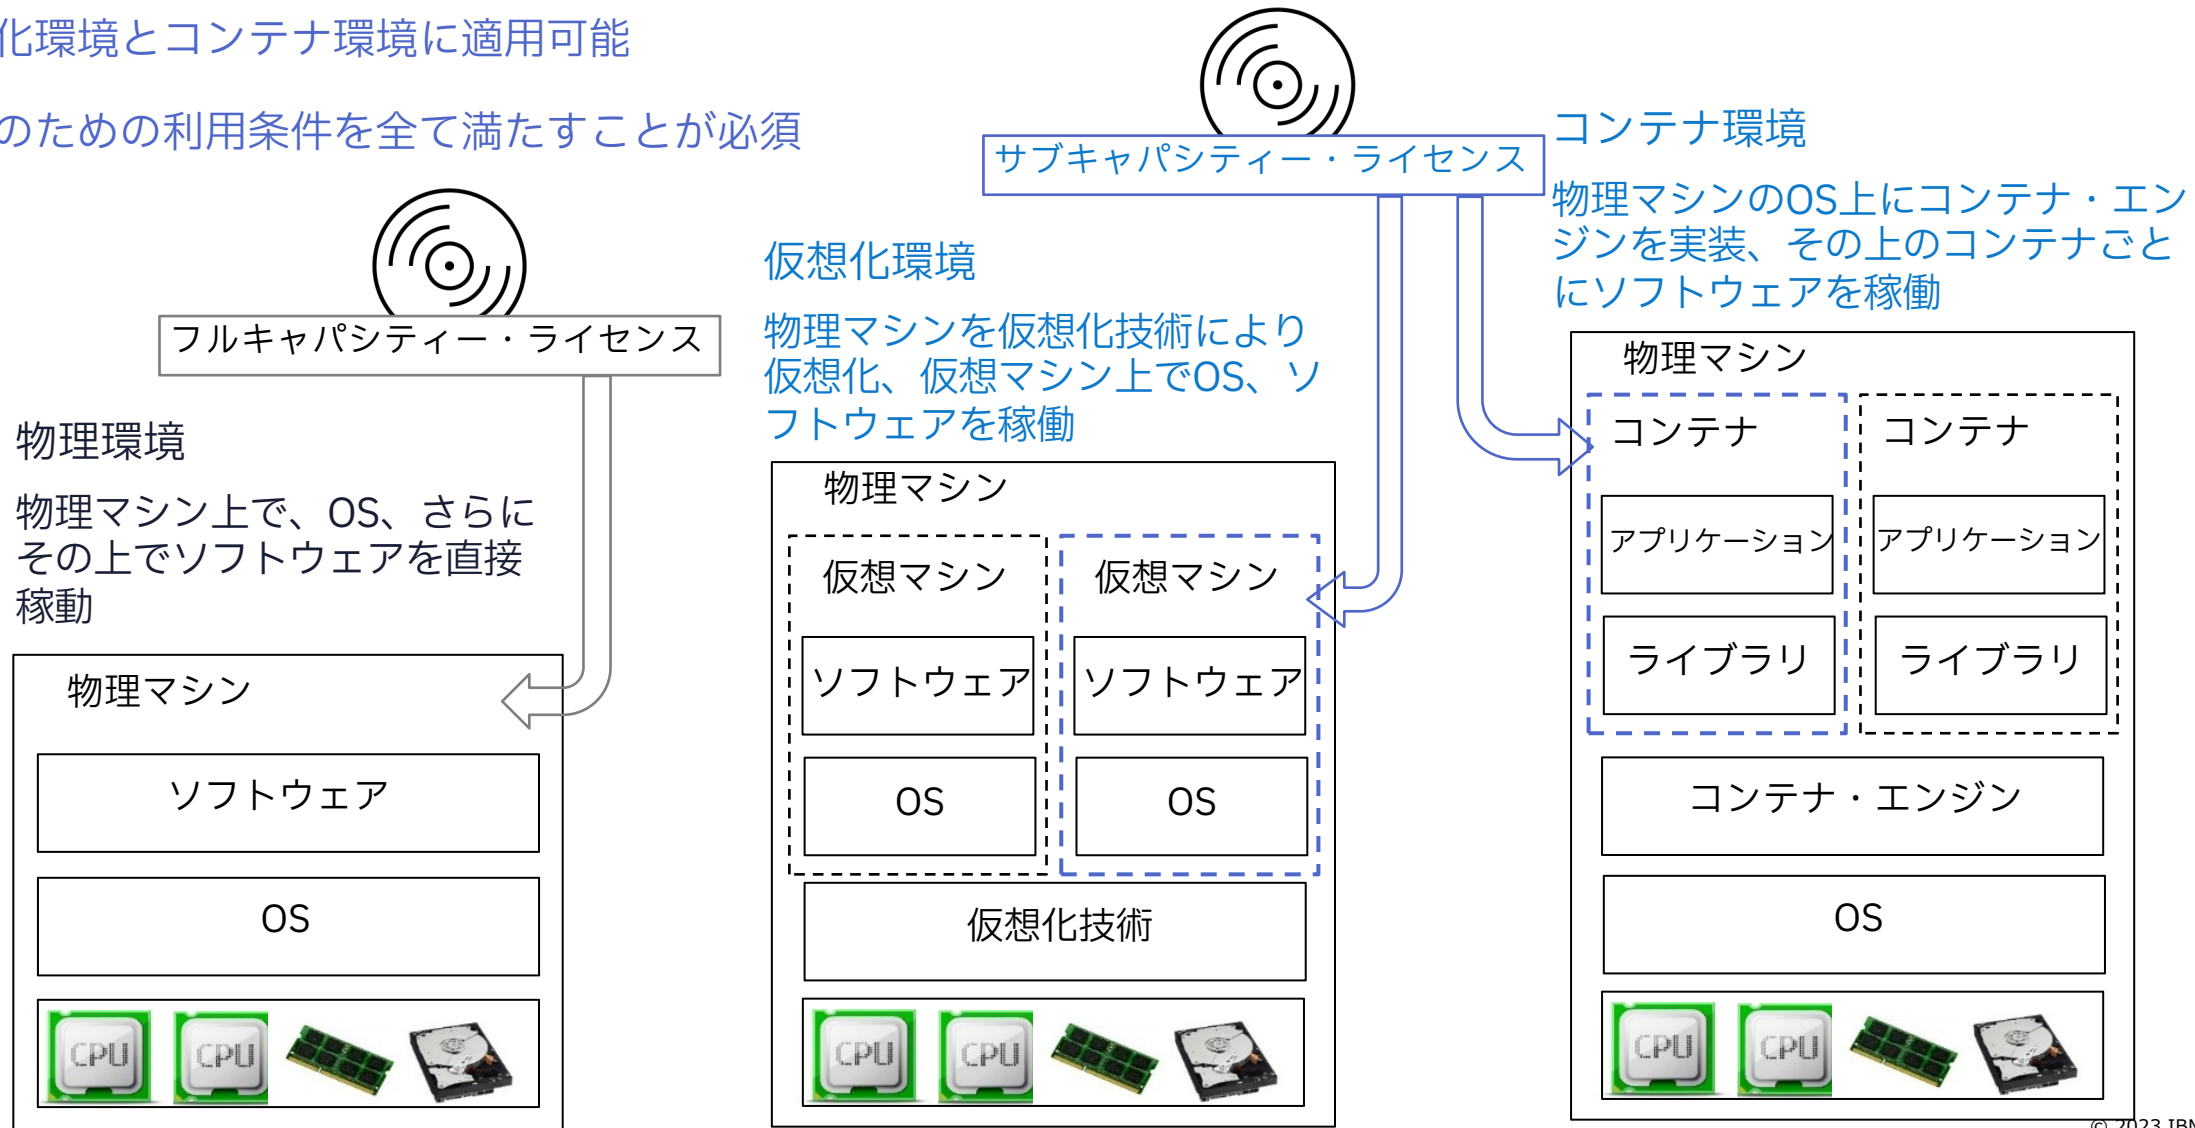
化環境とコンテナ環境に適用可能

のための利用条件を全て満たすことが必須

サブキャパシティー・ライセンス

コンテナ環境

物理マシンのOS上にコンテナ・エンジンを実装、その上のコンテナごとにソフトウェアを稼働

フルキャパシティー・ライセンス

仮想化環境

物理マシンを仮想化技術により仮想化、仮想マシン上でOS、ソフトウェアを稼働

物理環境

物理マシン上で、OS、さらにその上でソフトウェアを直接稼動

物理マシン

ソフトウェア

OS

CPU CPU

物理マシン

仮想マシン

ソフトウェア

OS

仮想マシン

ソフトウェア

OS

仮想化技術

CPU CPU

物理マシン

コンテナ

アプリケーション

ライブラリ

コンテナ

アプリケーション

ライブラリ

コンテナ・エンジン

OS

CPU CPU

© 2023 IBM